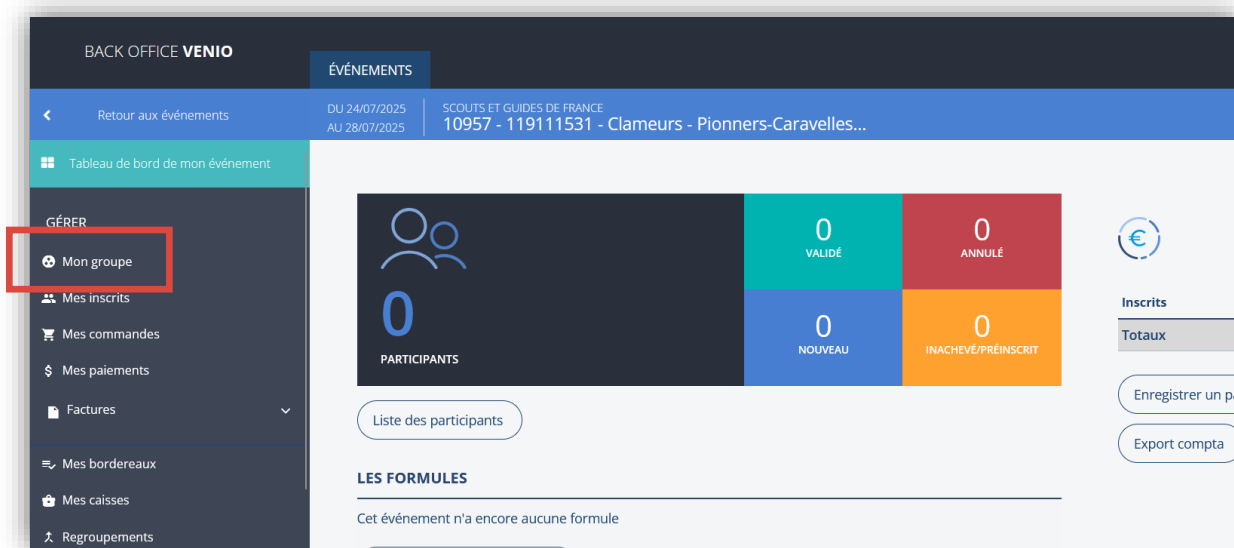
BACK OFFICE VENIO

ÉVÉNEMENTS

Retour aux événements

DU 24/07/2025
AU 28/07/2025

SCOUTS ET GUIDES DE FRANCE
10957 - 119111531 - Clameurs - Pionners-Caravelles...

Tableau de bord de mon événement

GÉRER

Mon groupe

Mes inscrits

Mes commandes

Mes paiements

Factures

Mes bordereaux

Mes caisses

Regroupements

0
PARTICIPANTS

0
VALIDÉ

0
ANNULÉ

0
NOUVEAU

0
INACHEVÉ/PRÉINSCRIT

Liste des participants

LES FORMULES

Cet événement n'a encore aucune formule

Inscrits

Totaux

Enregistrer un pa

Export compta